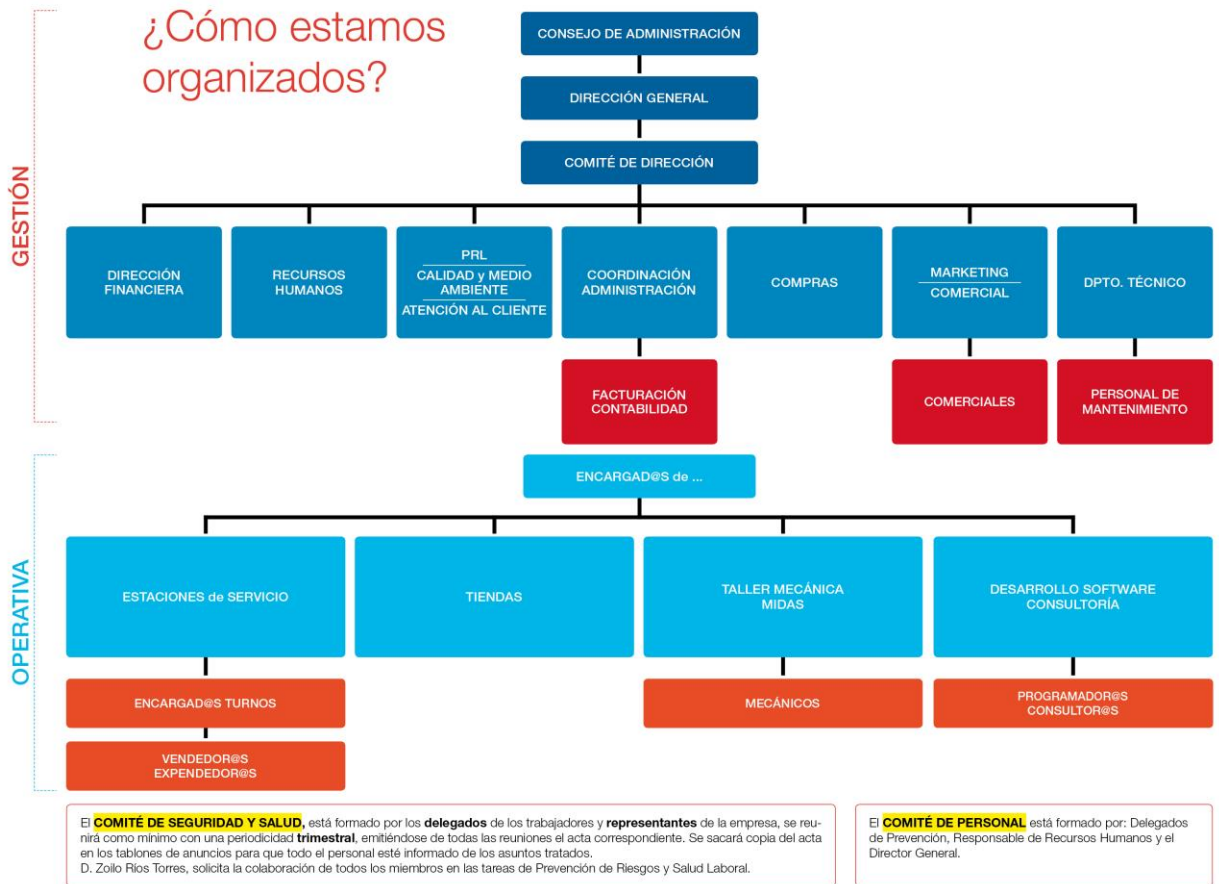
¿Cómo estamos organizados?

GESTIÓN

CONSEJO DE ADMINISTRACIÓN

DIRECCIÓN GENERAL

COMITÉ DE DIRECCIÓN

DIRECCIÓN FINANCIERA

RECURSOS HUMANOS

PRL
CALIDAD y MEDIO AMBIENTE
ATENCIÓN AL CLIENTE

COORDINACIÓN ADMINISTRACIÓN

COMPRAS

MARKETING
COMERCIAL

DPTO. TÉCNICO

FACTURACIÓN CONTABILIDAD

COMERCIALES

PERSONAL DE MANTENIMIENTO

OPERATIVA

ENCARGAD@S de ...

ESTACIONES de SERVICIO

TIENDAS

TALLER MECÁNICA MIDAS

DESARROLLO SOFTWARE CONSULTORÍA

ENCARGAD@S TURNOS

VENDEDOR@S EXPENDEDOR@S

MECÁNICOS

PROGRAMADOR@S CONSULTOR@S

El COMITÉ DE SEGURIDAD Y SALUD, está formado por los delegados de los trabajadores y representantes de la empresa, se reunirá como mínimo con una periodicidad trimestral, emitiéndose de todas las reuniones el acta correspondiente. Se sacará copia del acta en los tablones de anuncios para que todo el personal esté informado de los asuntos tratados.
D. Zoilo Ríos Torres, solicita la colaboración de todos los miembros en las tareas de Prevención de Riesgos y Salud Laboral.

El COMITÉ DE PERSONAL está formado por: Delegados de Prevención, Responsable de Recursos Humanos y el Director General.